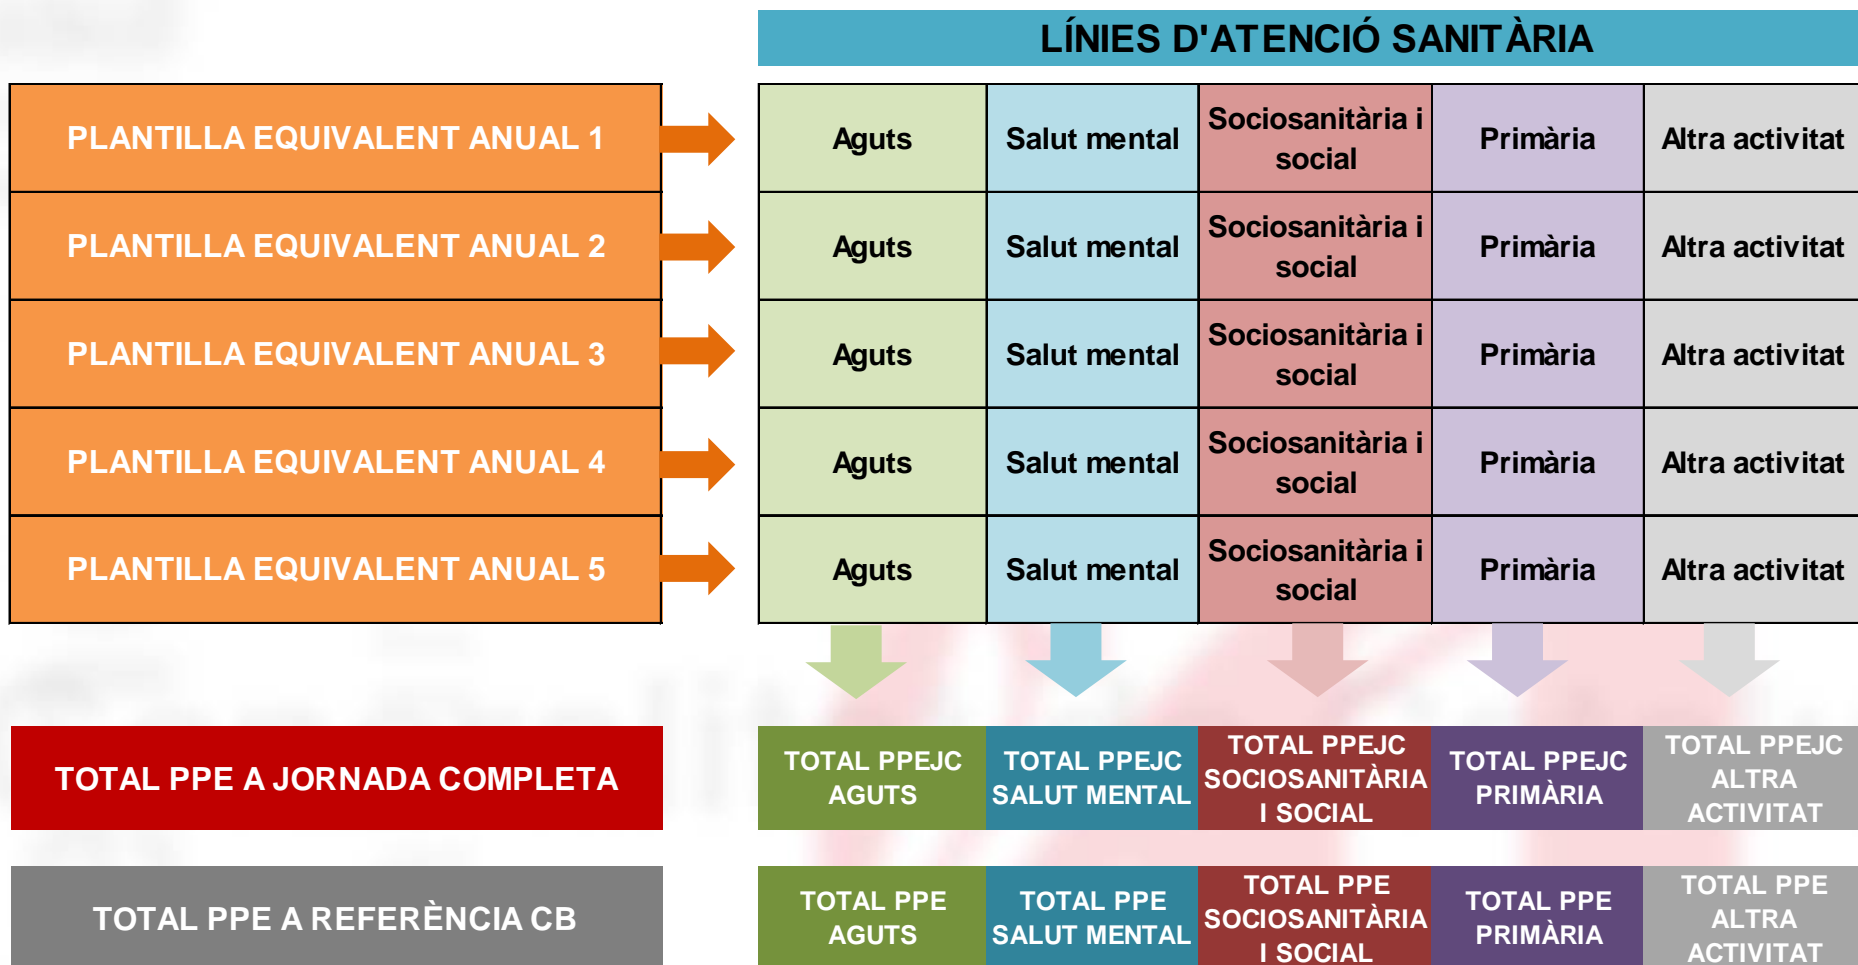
LÍNIES D'ATENCIÓ SANITÀRIA

PLANTILLA EQUIVALENT ANUAL 1

| Aguts | Salut mental | Sociosanitària i social | Primària | Altra activitat |
|---|---|---|---|---|

PLANTILLA EQUIVALENT ANUAL 2

| Aguts | Salut mental | Sociosanitària i social | Primària | Altra activitat |
|---|---|---|---|---|

PLANTILLA EQUIVALENT ANUAL 3

| Aguts | Salut mental | Sociosanitària i social | Primària | Altra activitat |
|---|---|---|---|---|

PLANTILLA EQUIVALENT ANUAL 4

| Aguts | Salut mental | Sociosanitària i social | Primària | Altra activitat |
|---|---|---|---|---|

PLANTILLA EQUIVALENT ANUAL 5

| Aguts | Salut mental | Sociosanitària i social | Primària | Altra activitat |
|---|---|---|---|---|

TOTAL PPE A JORNADA COMPLETA

| TOTAL PPEJC AGUTS | TOTAL PPEJC SALUT MENTAL | TOTAL PPEJC SOCIOSANITÀRIA I SOCIAL | TOTAL PPEJC PRIMÀRIA | TOTAL PPEJC ALTRA ACTIVITAT |
|---|---|---|---|---|

TOTAL PPE A REFERÈNCIA CB

| TOTAL PPE AGUTS | TOTAL PPE SALUT MENTAL | TOTAL PPE SOCIOSANITÀRIA I SOCIAL | TOTAL PPE PRIMÀRIA | TOTAL PPE ALTRA ACTIVITAT |
|---|---|---|---|---|